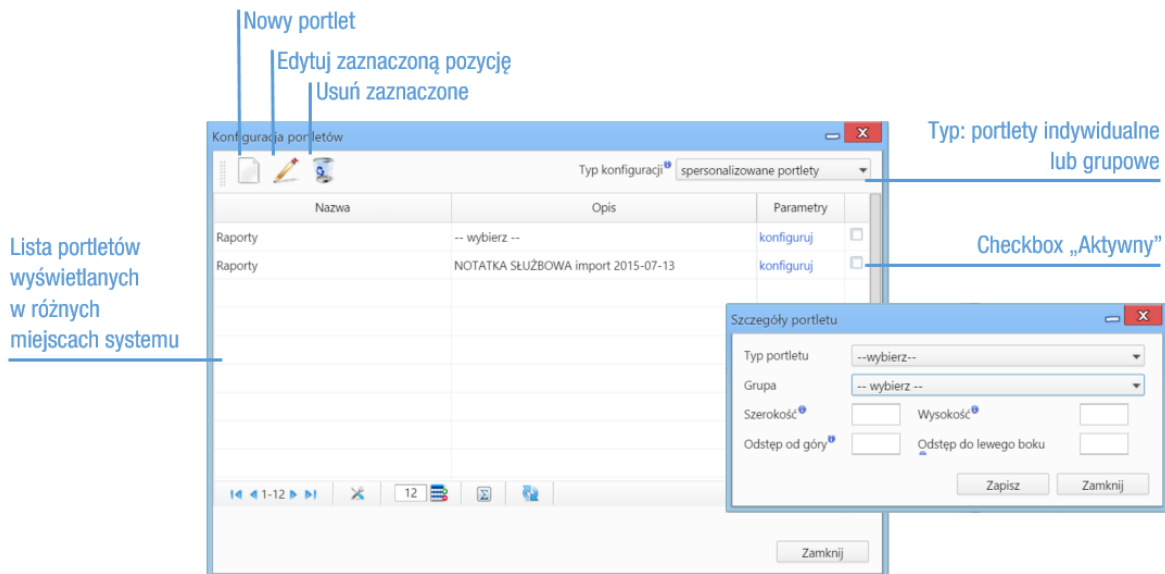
Nowy portlet
Edytuj zaznaczoną pozycję
Usuń zaznaczone

Konfiguracja portletów

Typ konfiguracji spersonalizowane portlety

Typ: portlety indywidualne lub grupowe

| Nazwa | Opis | Parametry | |
|---|---|---|---|
| Raporty | -- wybierz -- | konfiguruj | |
| Raporty | NOTATKA SŁUŻBOWA import 2015-07-13 | konfiguruj | |

Checkbox „Aktywny"

Lista portletów wyświetlanych w różnych miejscach systemu

1-12 12

Zamknij

Szczegóły portletu

Typ portletu --wybierz--
Grupa -- wybierz --
Szerokość Wysokość
Odstęp od góry Odstęp do lewego boku

Zapisz Zamknij